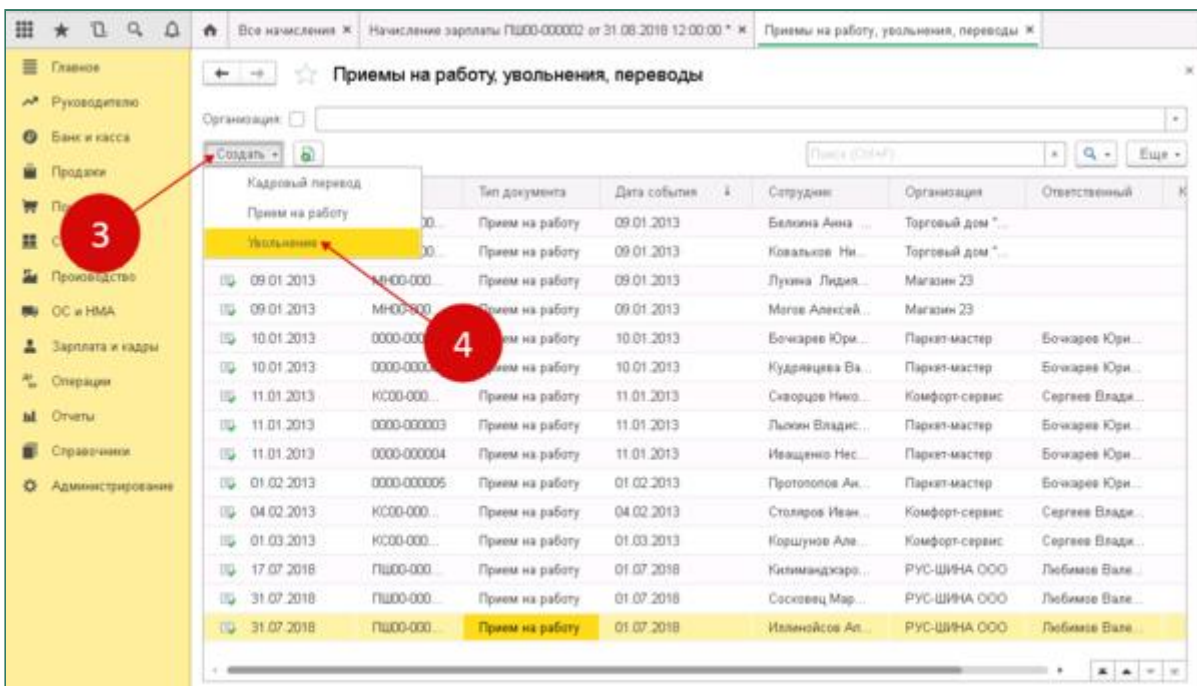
Все начисления ×
Начисление зарплаты ПШ00-000002 от 31.08.2018 12:00:00 * ×
Приемы на работу, увольнения, переводы ×

Главное
Руководителю
Банк и касса
Продажи
По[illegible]
С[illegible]
Производство
ОС и НМА
Зарплата и кадры
Операции
Отчеты
Справочники
Администрирование

Приемы на работу, увольнения, переводы

Организация:

Создать
Кадровый перевод
Прием на работу
Увольнение

Поиск (Ctrl+F)
Еще

3
4

| | Дата | Номер | Тип документа | Дата события | Сотрудник | Организация | Ответственный |
|---|---|---|---|---|---|---|---|
| | | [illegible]00... | Прием на работу | 09.01.2013 | Белкина Анна ... | Торговый дом "... | |
| | | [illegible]00... | Прием на работу | 09.01.2013 | Ковальков Ни... | Торговый дом "... | |
| | 09.01.2013 | МН00-000... | Прием на работу | 09.01.2013 | Лукина Лидия... | Магазин 23 | |
| | 09.01.2013 | МН00-000... | Прием на работу | 09.01.2013 | Могов Алексей... | Магазин 23 | |
| | 10.01.2013 | 0000-000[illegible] | Прием на работу | 10.01.2013 | Бочкарев Юри... | Паркет-мастер | Бочкарев Юри... |
| | 10.01.2013 | 0000-000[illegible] | Прием на работу | 10.01.2013 | Кудрявцева Ва... | Паркет-мастер | Бочкарев Юри... |
| | 11.01.2013 | КС00-000... | Прием на работу | 11.01.2013 | Скворцов Нико... | Комфорт-сервис | Сергеев Влади... |
| | 11.01.2013 | 0000-000003 | Прием на работу | 11.01.2013 | Лыкин Владис... | Паркет-мастер | Бочкарев Юри... |
| | 11.01.2013 | 0000-000004 | Прием на работу | 11.01.2013 | Иващенко Нес... | Паркет-мастер | Бочкарев Юри... |
| | 01.02.2013 | 0000-000005 | Прием на работу | 01.02.2013 | Протопопов Ан... | Паркет-мастер | Бочкарев Юри... |
| | 04.02.2013 | КС00-000... | Прием на работу | 04.02.2013 | Столяров Иван... | Комфорт-сервис | Сергеев Влади... |
| | 01.03.2013 | КС00-000... | Прием на работу | 01.03.2013 | Коршунов Але... | Комфорт-сервис | Сергеев Влади... |
| | 17.07.2018 | ПШ00-000... | Прием на работу | 01.07.2018 | Килиманджаро... | РУС-ШИНА ООО | Любимов Вале... |
| | 31.07.2018 | ПШ00-000... | Прием на работу | 01.07.2018 | Сосновец Мар... | РУС-ШИНА ООО | Любимов Вале... |
| | 31.07.2018 | ПШ00-000... | Прием на работу | 01.07.2018 | Илленойсов Ан... | РУС-ШИНА ООО | Любимов Вале... |